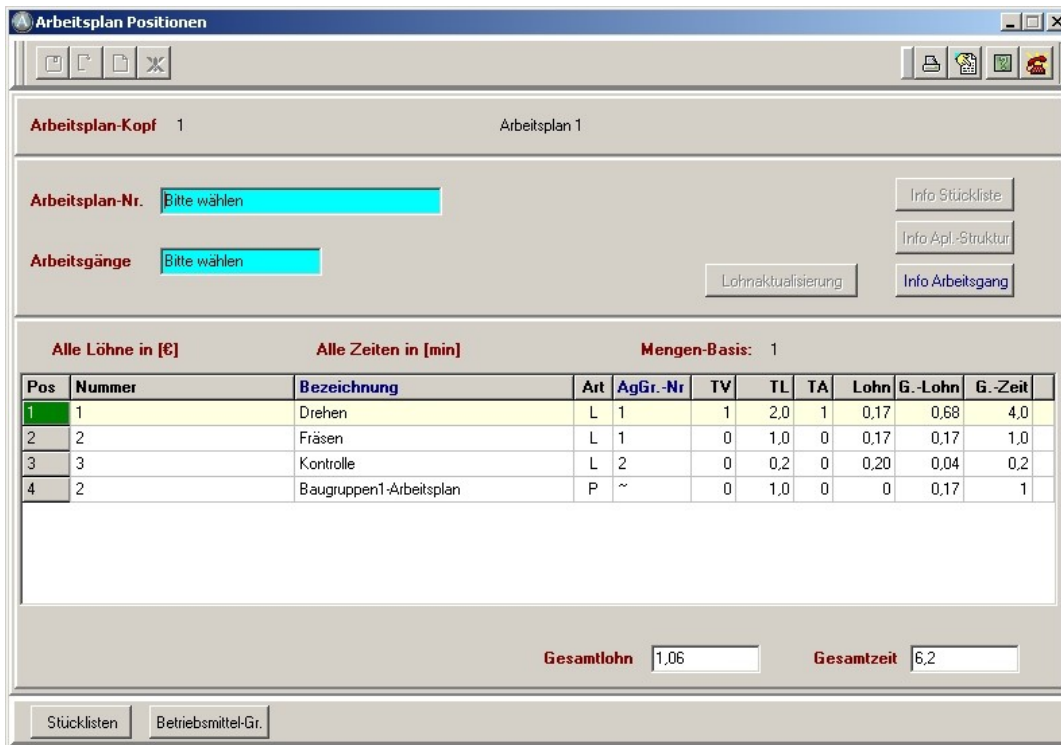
Arbeitsplan Positionen

Arbeitsplan-Kopf 1

Arbeitsplan 1

Arbeitsplan-Nr. Bitte wählen

Arbeitsgänge Bitte wählen

Info Stückliste

Info Apl.-Struktur

Lohnaktualisierung

Info Arbeitsgang

Alle Löhne in [€]

Alle Zeiten in [min]

Mengen-Basis: 1

| Pos | Nummer | Bezeichnung | Art | AgGr.-Nr | TV | TL | TA | Lohn | G.-Lohn | G.-Zeit |
|---|---|---|---|---|---|---|---|---|---|---|
| 1 | 1 | Drehen | L | 1 | 1 | 2,0 | 1 | 0,17 | 0,68 | 4,0 |
| 2 | 2 | Fräsen | L | 1 | 0 | 1,0 | 0 | 0,17 | 0,17 | 1,0 |
| 3 | 3 | Kontrolle | L | 2 | 0 | 0,2 | 0 | 0,20 | 0,04 | 0,2 |
| 4 | 2 | Baugruppen1-Arbeitsplan | P | ~ | 0 | 1,0 | 0 | 0 | 0,17 | 1 |

Gesamtlohn 1,06

Gesamtzeit 6,2

Stücklisten

Betriebsmittel-Gr.